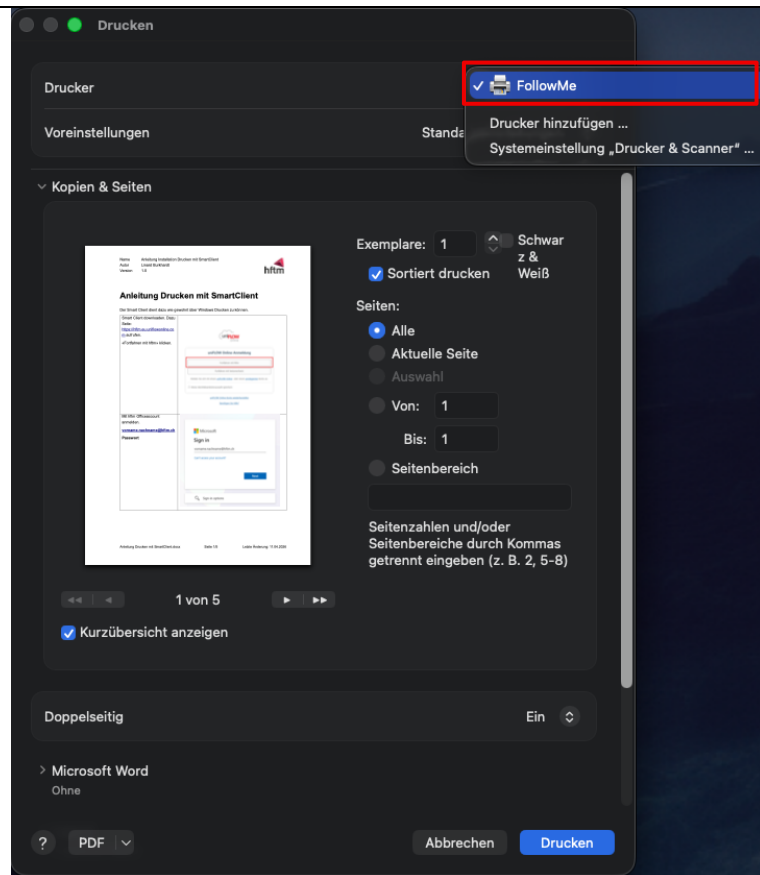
Drucken

Drucker

✓ FollowMe

Drucker hinzufügen ...

Systemeinstellung „Drucker & Scanner" ...

Voreinstellungen

Standa

Kopien & Seiten

Name Anleitung Installation Drucken mit SmartClient
Autor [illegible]
Version 1.0

hftm

Anleitung Drucken mit SmartClient

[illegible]

Exemplare: 1

Schwarz & Weiß

Sortiert drucken

Seiten:

Alle

Aktuelle Seite

Auswahl

Von: 1

Bis: 1

Seitenbereich

Seitenzahlen und/oder Seitenbereiche durch Kommas getrennt eingeben (z. B. 2, 5-8)

1 von 5

Kurzübersicht anzeigen

Doppelseitig

Ein

Microsoft Word

Ohne

?

PDF

Abbrechen

Drucken